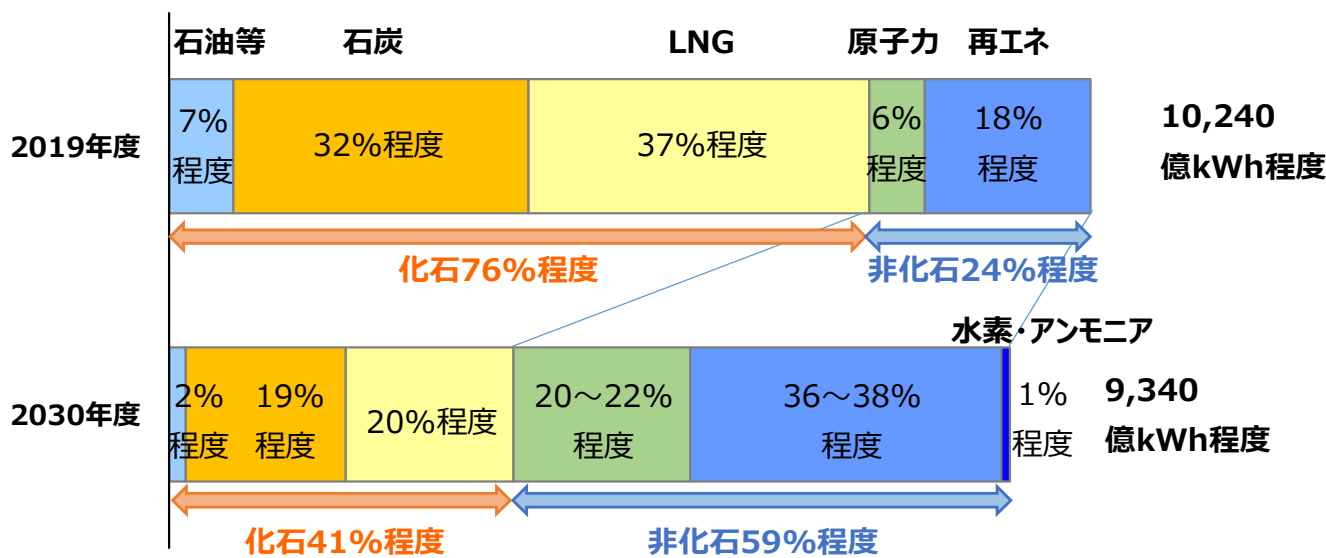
石油等　石炭　LNG　原子力　再エネ

2019年度

7%程度 | 32%程度 | 37%程度 | 6%程度 | 18%程度

10,240億kWh程度

化石76%程度　非化石24%程度

水素・アンモニア

2030年度

2%程度 | 19%程度 | 20%程度 | 20～22%程度 | 36～38%程度 | 1%程度

9,340億kWh程度

化石41%程度　非化石59%程度